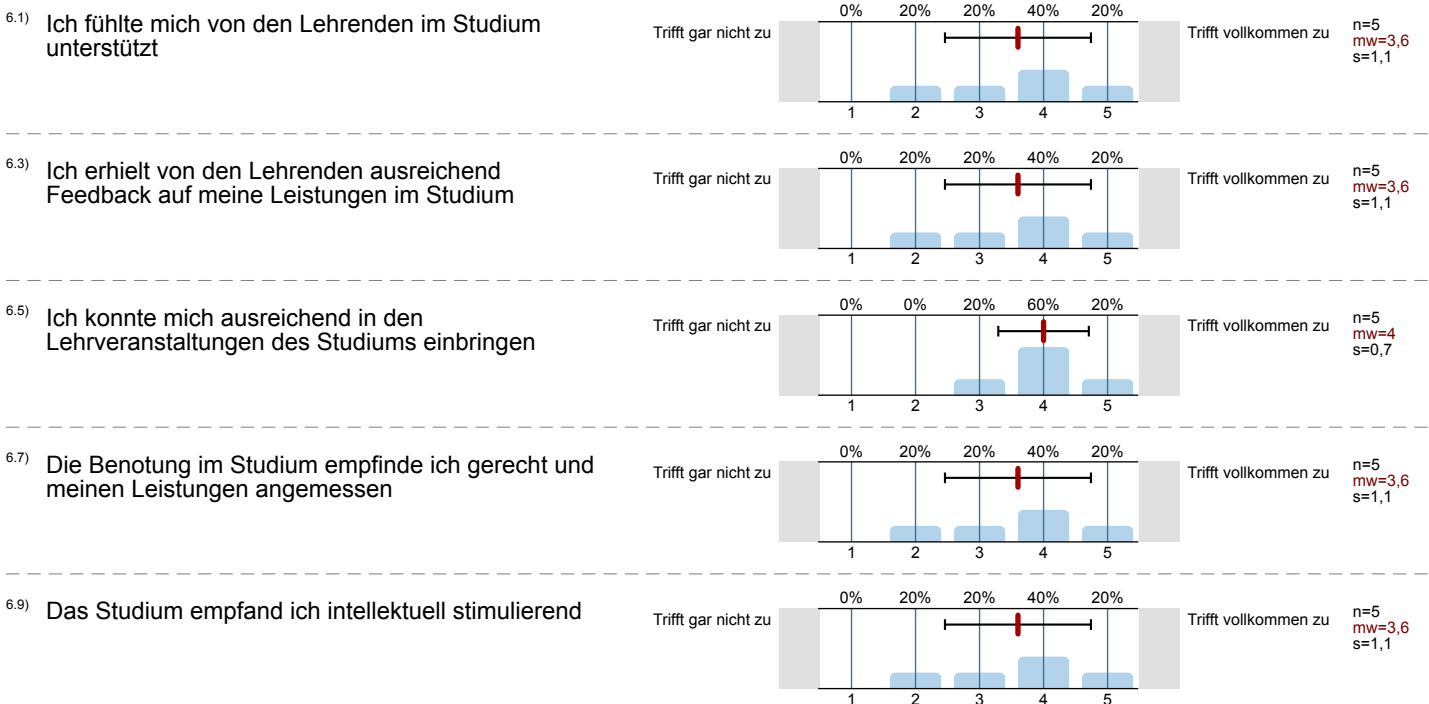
6.1) Ich fühlte mich von den Lehrenden im Studium unterstützt

Trifft gar nicht zu

0% 20% 20% 40% 20%

1 2 3 4 5

Trifft vollkommen zu

n=5
mw=3,6
s=1,1

6.3) Ich erhielt von den Lehrenden ausreichend Feedback auf meine Leistungen im Studium

Trifft gar nicht zu

0% 20% 20% 40% 20%

1 2 3 4 5

Trifft vollkommen zu

n=5
mw=3,6
s=1,1

6.5) Ich konnte mich ausreichend in den Lehrveranstaltungen des Studiums einbringen

Trifft gar nicht zu

0% 0% 20% 60% 20%

1 2 3 4 5

Trifft vollkommen zu

n=5
mw=4
s=0,7

6.7) Die Benotung im Studium empfinde ich gerecht und meinen Leistungen angemessen

Trifft gar nicht zu

0% 20% 20% 40% 20%

1 2 3 4 5

Trifft vollkommen zu

n=5
mw=3,6
s=1,1

6.9) Das Studium empfand ich intellektuell stimulierend

Trifft gar nicht zu

0% 20% 20% 40% 20%

1 2 3 4 5

Trifft vollkommen zu

n=5
mw=3,6
s=1,1